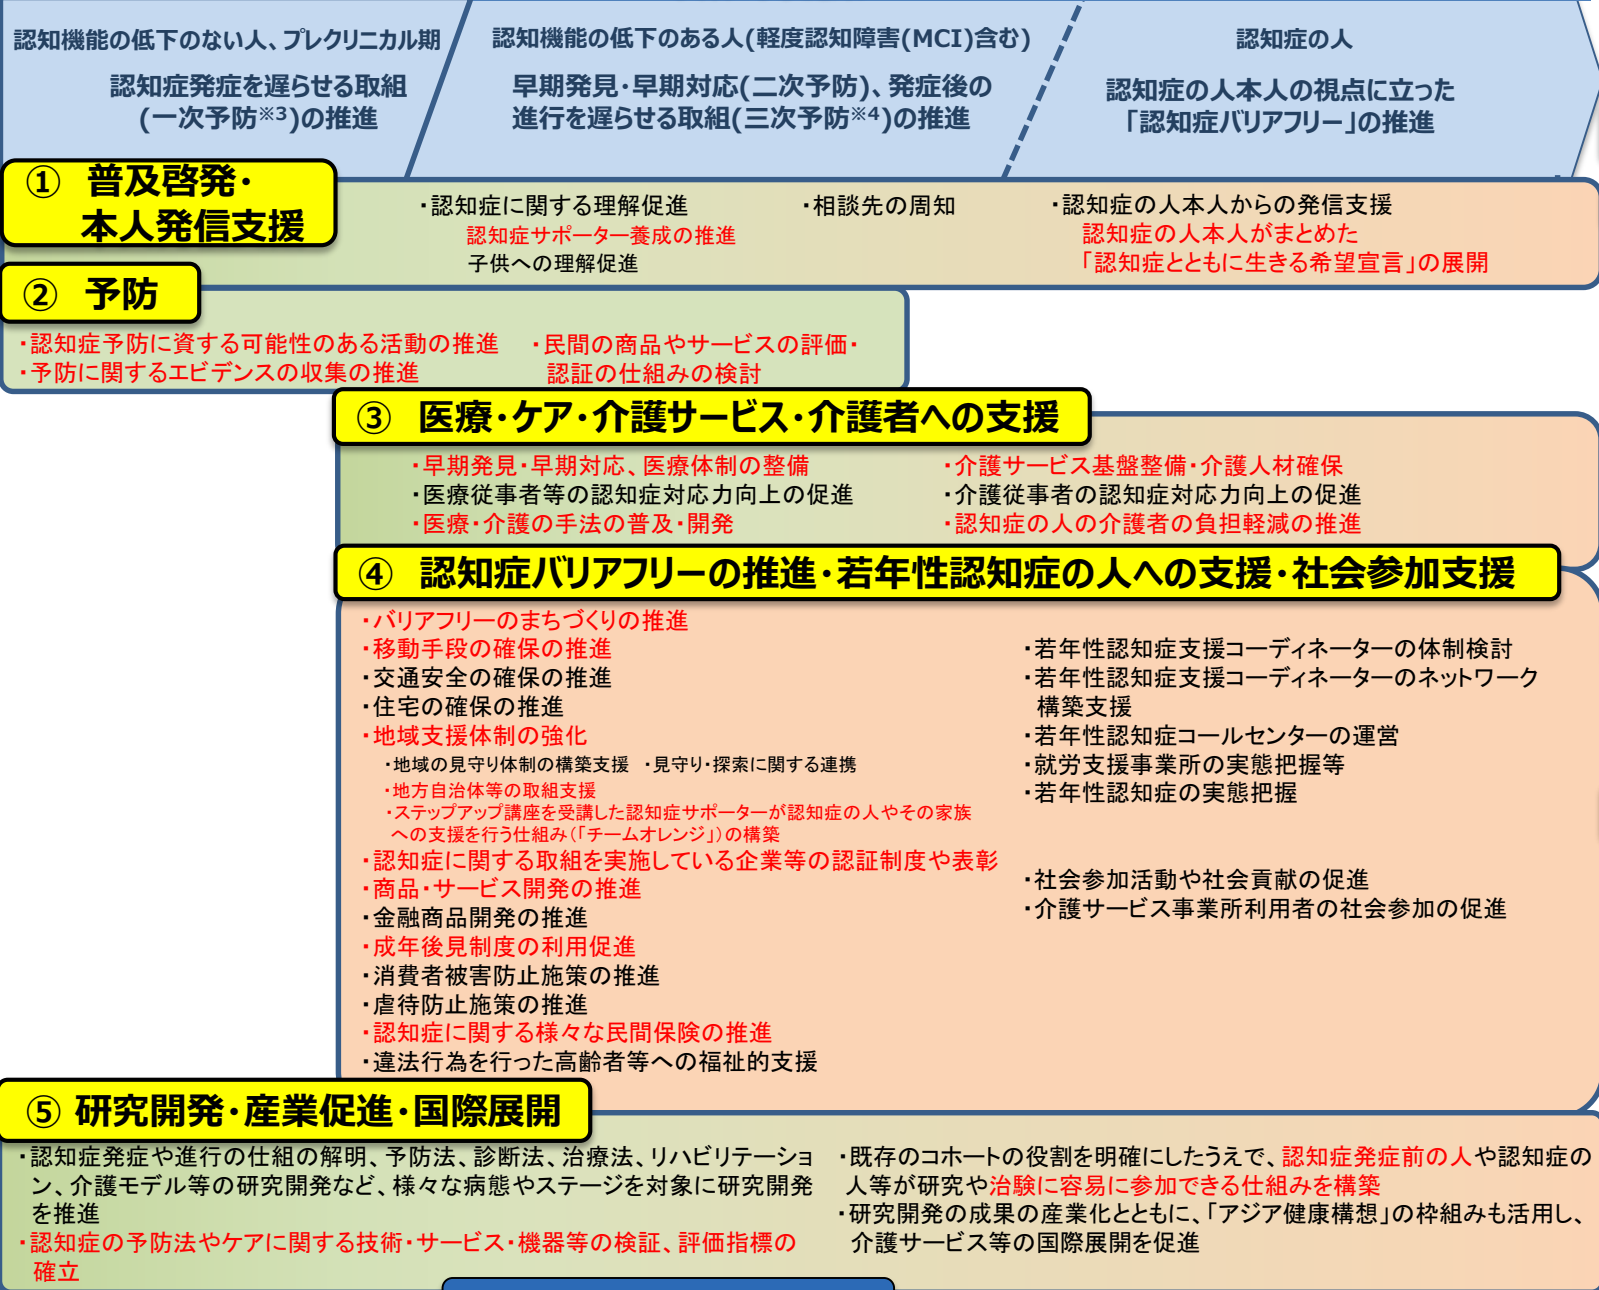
認知機能の低下のない人、プレクリニカル期

認知症発症を遅らせる取組
(一次予防※3)の推進

認知機能の低下のある人(軽度認知障害(MCI)含む)

早期発見・早期対応(二次予防)、発症後の進行を遅らせる取組(三次予防※4)の推進

認知症の人

認知症の人本人の視点に立った
「認知症バリアフリー」の推進

① 普及啓発・本人発信支援

・認知症に関する理解促進
認知症サポーター養成の推進
子供への理解促進

・相談先の周知

・認知症の人本人からの発信支援
認知症の人本人がまとめた
「認知症とともに生きる希望宣言」の展開

② 予防

・認知症予防に資する可能性のある活動の推進
・予防に関するエビデンスの収集の推進

・民間の商品やサービスの評価・認証の仕組みの検討

③ 医療・ケア・介護サービス・介護者への支援

・早期発見・早期対応、医療体制の整備
・医療従事者等の認知症対応力向上の促進
・医療・介護の手法の普及・開発

・介護サービス基盤整備・介護人材確保
・介護従事者の認知症対応力向上の促進
・認知症の人の介護者の負担軽減の推進

④ 認知症バリアフリーの推進・若年性認知症の人への支援・社会参加支援

・バリアフリーのまちづくりの推進
・移動手段の確保の推進
・交通安全の確保の推進
・住宅の確保の推進
・地域支援体制の強化
・地域の見守り体制の構築支援 ・見守り・探索に関する連携
・地方自治体等の取組支援
・ステップアップ講座を受講した認知症サポーターが認知症の人やその家族への支援を行う仕組み(「チームオレンジ」)の構築
・認知症に関する取組を実施している企業等の認証制度や表彰
・商品・サービス開発の推進
・金融商品開発の推進
・成年後見制度の利用促進
・消費者被害防止施策の推進
・虐待防止施策の推進
・認知症に関する様々な民間保険の推進
・違法行為を行った高齢者等への福祉的支援

・若年性認知症支援コーディネーターの体制検討
・若年性認知症支援コーディネーターのネットワーク構築支援
・若年性認知症コールセンターの運営
・就労支援事業所の実態把握等
・若年性認知症の実態把握

・社会参加活動や社会貢献の促進
・介護サービス事業所利用者の社会参加の促進

⑤ 研究開発・産業促進・国際展開

・認知症発症や進行の仕組の解明、予防法、診断法、治療法、リハビリテーション、介護モデル等の研究開発など、様々な病態やステージを対象に研究開発を推進
・認知症の予防法やケアに関する技術・サービス・機器等の検証、評価指標の確立

・既存のコホートの役割を明確にしたうえで、認知症発症前の人や認知症の人等が研究や治験に容易に参加できる仕組みを構築
・研究開発の成果の産業化とともに、「アジア健康構想」の枠組みも活用し、介護サービス等の国際展開を促進